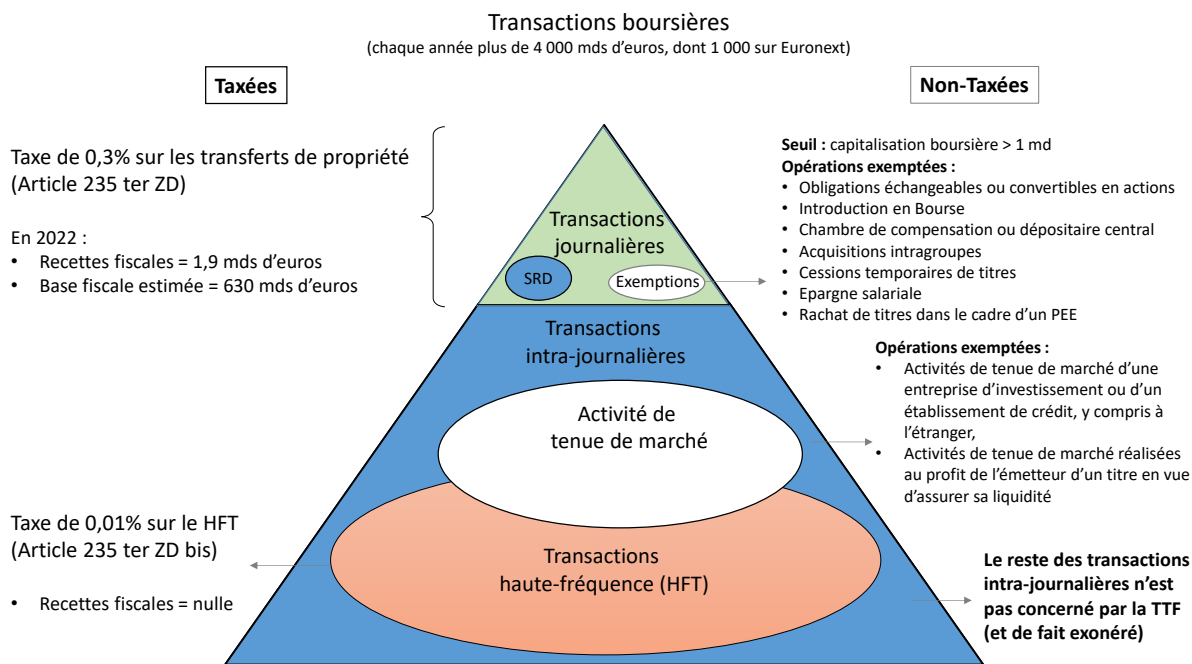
Transactions boursières
(chaque année plus de 4 000 mds d'euros, dont 1 000 sur Euronext)

Taxées

Non-Taxées

Taxe de 0,3% sur les transferts de propriété (Article 235 ter ZD)

En 2022 :
• Recettes fiscales = 1,9 mds d'euros
• Base fiscale estimée = 630 mds d'euros

Transactions journalières

SRD

Exemptions

Seuil : capitalisation boursière > 1 md
Opérations exemptées :
• Obligations échangeables ou convertibles en actions
• Introduction en Bourse
• Chambre de compensation ou dépositaire central
• Acquisitions intragroupes
• Cessions temporaires de titres
• Epargne salariale
• Rachat de titres dans le cadre d'un PEE

Transactions intra-journalières

Opérations exemptées :
• Activités de tenue de marché d'une entreprise d'investissement ou d'un établissement de crédit, y compris à l'étranger,
• Activités de tenue de marché réalisées au profit de l'émetteur d'un titre en vue d'assurer sa liquidité

Activité de tenue de marché

Taxe de 0,01% sur le HFT (Article 235 ter ZD bis)

• Recettes fiscales = nulle

Transactions haute-fréquence (HFT)

Le reste des transactions intra-journalières n'est pas concerné par la TTF (et de fait exonéré)